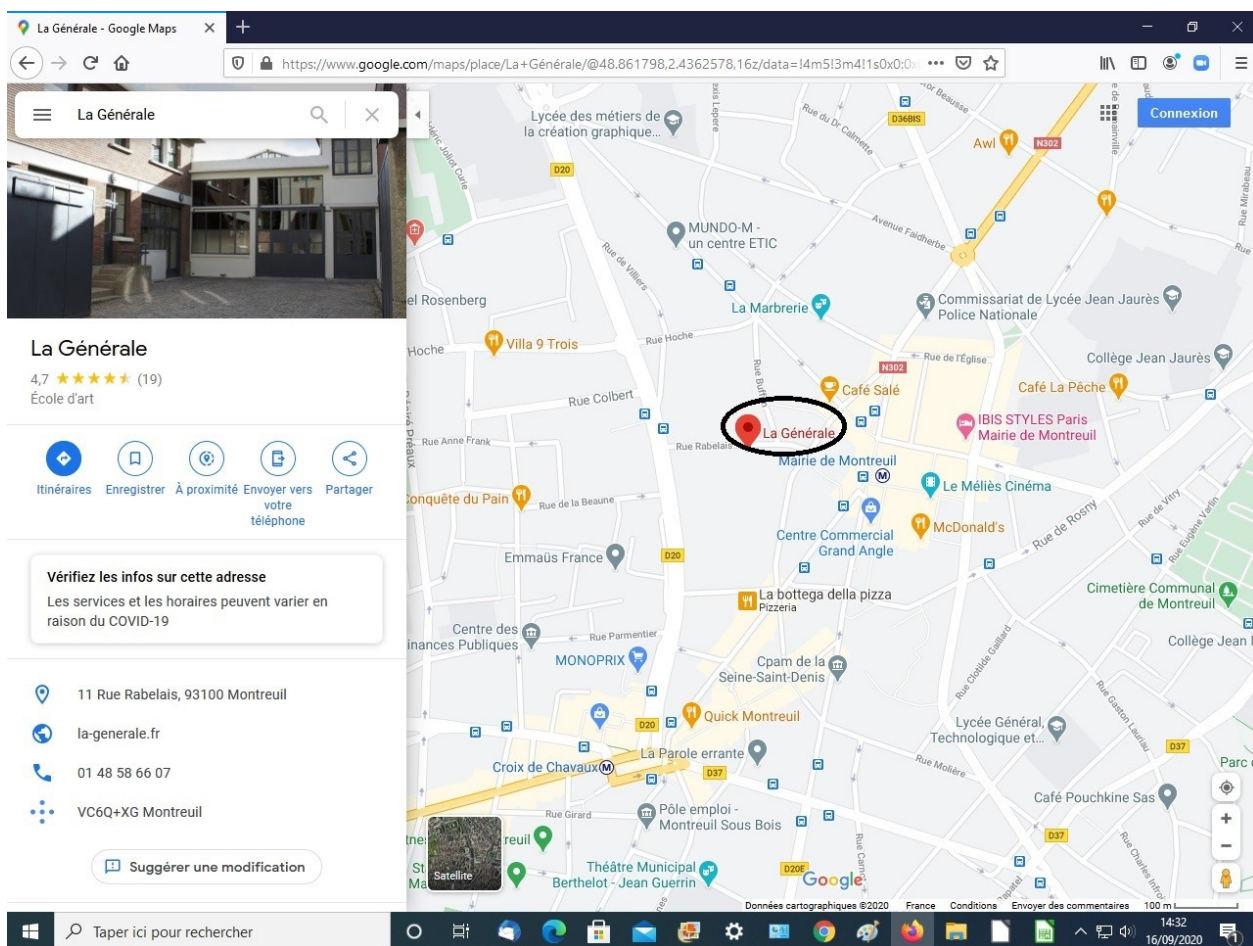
La Générale - Google Maps
https://www.google.com/maps/place/La+Générale/@48.861798,2.4362578,16z/data=!4m5!3m4!1s0x0:0x

La Générale

La Générale
4,7 ★★★★★ (19)
École d'art

Itinéraires
Enregistrer
À proximité
Envoyer vers votre téléphone
Partager

Vérifiez les infos sur cette adresse
Les services et les horaires peuvent varier en raison du COVID-19

11 Rue Rabelais, 93100 Montreuil
la-generale.fr
01 48 58 66 07
VC6Q+XG Montreuil

Suggérer une modification

Connexion

Lycée des métiers de la création graphique...
D36BIS
Rue du Dr Calmette
Awl
N302
D20
Avenue Faidherbe
MUNDO-M - un centre ETIC
Rue de Villiers
el Rosenberg
La Marbrerie
Commissariat de Police Nationale
Lycée Jean Jaurès
Hoche
Villa 9 Trois
Rue Hoche
N302
Rue de l'Église
Collège Jean Jaurès
Café Salé
Café La Pêche
Rue Colbert
IBIS STYLES Paris Mairie de Montreuil
Rue Anne Frank
Rue Rabelais
La Générale
Mairie de Montreuil
Le Méliès Cinéma
Conquête du Pain
Rue de la Beaune
Rue de Rosny
McDonald's
Centre Commercial Grand Angle
Emmaüs France
D20
Cimetière Communal de Montreuil
La bottega della pizza
Pizzeria
Collège Jean
Centre des Finances Publiques
Rue Parmentier
MONOPRIX
Cpam de la Seine-Saint-Denis
Rue Clotilde Gaillard
Quick Montreuil
D20
Lycée Général, Technologique et...
D37
La Parole errante
Croix de Chavaux
D37
Rue Molière
Parc
Café Pouchkine Sas
Rue Girard
Pôle emploi - Montreuil Sous Bois
D37
Satellite
Théâtre Municipal Berthelot - Jean Guerrin
D20E
Google
Données cartographiques ©2020 France Conditions Envoyer des commentaires 100 m

Taper ici pour rechercher
14:32
16/09/2020